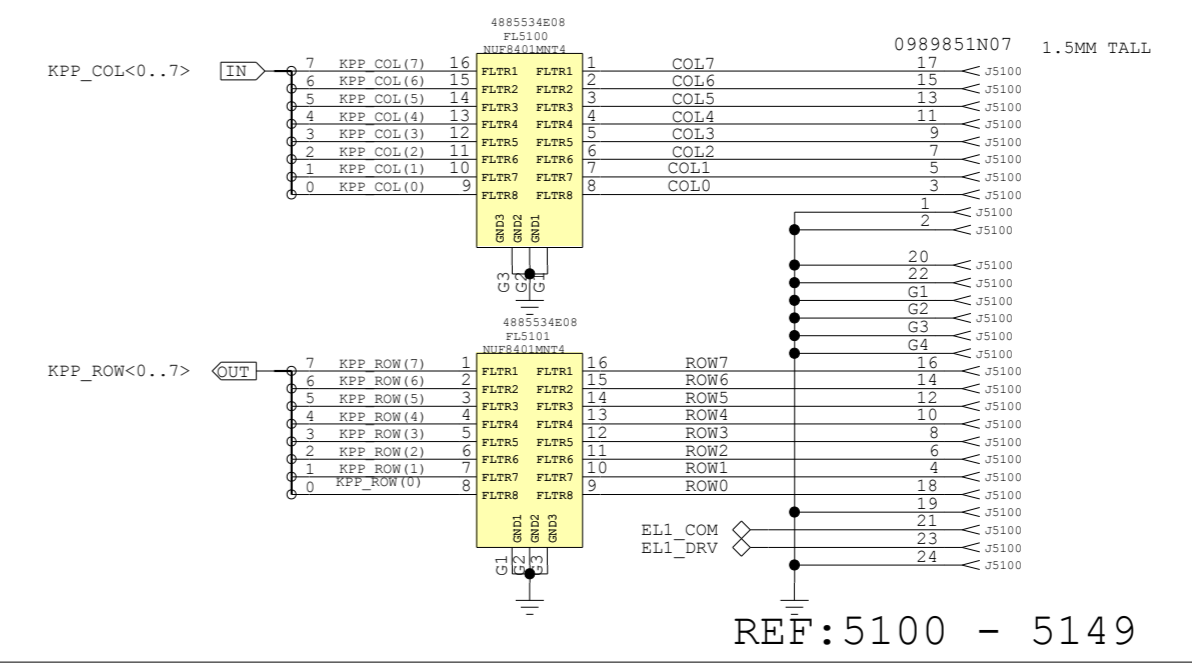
4885534E08
FL5100
NUF8401MNT4

0989851N07 1.5MM TALL

KPP_COL<0..7> IN

7 KPP_COL(7) 16 FLTR1 FLTR1 1 COL7 17 J5100
6 KPP_COL(6) 15 FLTR2 FLTR2 2 COL6 15 J5100
5 KPP_COL(5) 14 FLTR3 FLTR3 3 COL5 13 J5100
4 KPP_COL(4) 13 FLTR4 FLTR4 4 COL4 11 J5100
3 KPP_COL(3) 12 FLTR5 FLTR5 5 COL3 9 J5100
2 KPP_COL(2) 11 FLTR6 FLTR6 6 COL2 7 J5100
1 KPP_COL(1) 10 FLTR7 FLTR7 7 COL1 5 J5100
0 KPP_COL(0) 9 FLTR8 FLTR8 8 COL0 3 J5100
GND3 GND2 GND1
G3 G2 G1

1 J5100
2 J5100
20 J5100
22 J5100
G1 J5100
G2 J5100
G3 J5100
G4 J5100

4885534E08
FL5101
NUF8401MNT4

KPP_ROW<0..7> OUT

7 KPP_ROW(7) 1 FLTR1 FLTR1 16 ROW7 16 J5100
6 KPP_ROW(6) 2 FLTR2 FLTR2 15 ROW6 14 J5100
5 KPP_ROW(5) 3 FLTR3 FLTR3 14 ROW5 12 J5100
4 KPP_ROW(4) 4 FLTR4 FLTR4 13 ROW4 10 J5100
3 KPP_ROW(3) 5 FLTR5 FLTR5 12 ROW3 8 J5100
2 KPP_ROW(2) 6 FLTR6 FLTR6 11 ROW2 6 J5100
1 KPP_ROW(1) 7 FLTR7 FLTR7 10 ROW1 4 J5100
0 KPP_ROW(0) 8 FLTR8 FLTR8 9 ROW0 18 J5100
GND1 GND2 GND3
G1 G2 G3

19 J5100
EL1_COM 21 J5100
EL1_DRV 23 J5100
24 J5100

REF:5100 - 5149